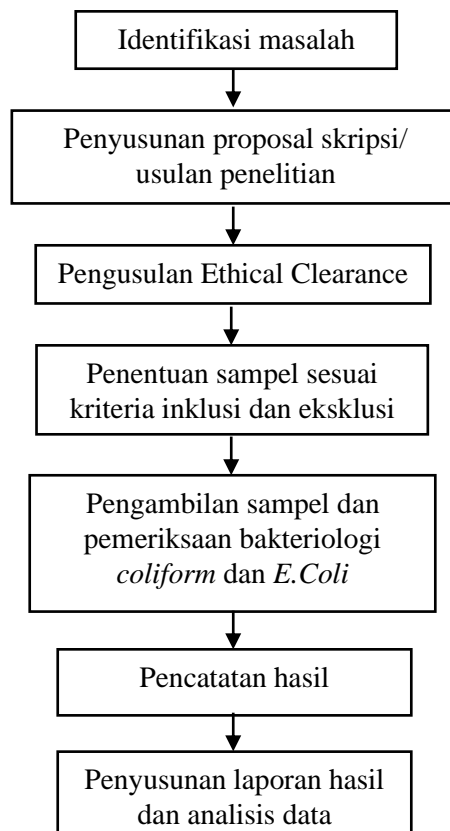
Identifikasi masalah

Penyusunan proposal skripsi/ usulan penelitian

Pengusulan Ethical Clearance

Penentuan sampel sesuai kriteria inklusi dan eksklusi

Pengambilan sampel dan pemeriksaan bakteriologi *coliform* dan *E.Coli*

Pencatatan hasil

Penyusunan laporan hasil dan analisis data